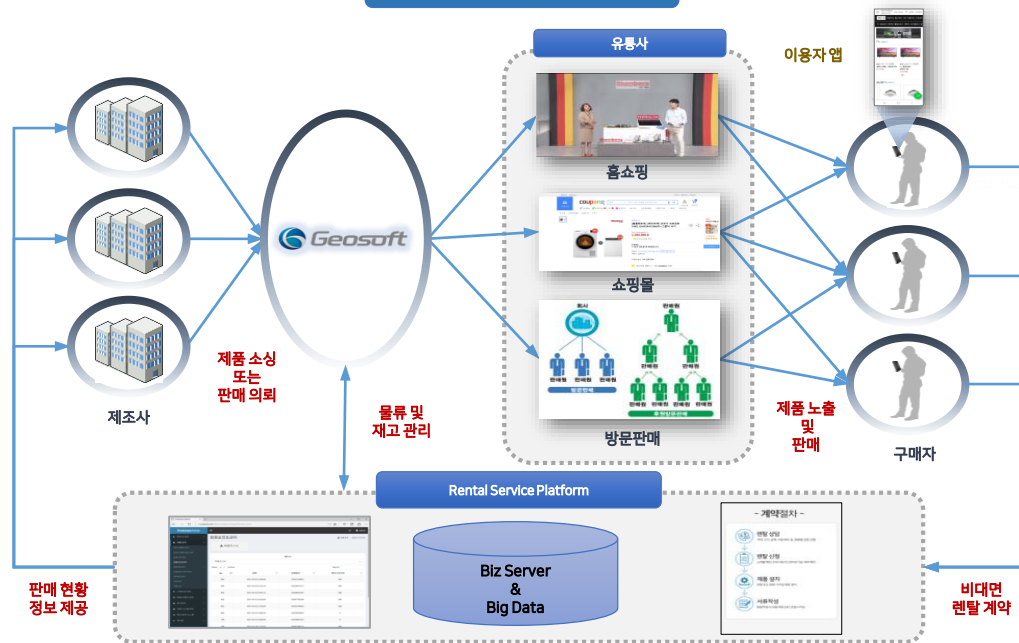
유통사

이용자 앱

홈쇼핑

쇼핑몰

방문판매

Geosoft

제조사

제품 소싱 또는 판매 의뢰

물류 및 재고 관리

제품 노출 및 판매

구매자

Rental Service Platform

Biz Server & Big Data

- 계약절차 -

판매 현황 정보 제공

비대면 렌탈 계약